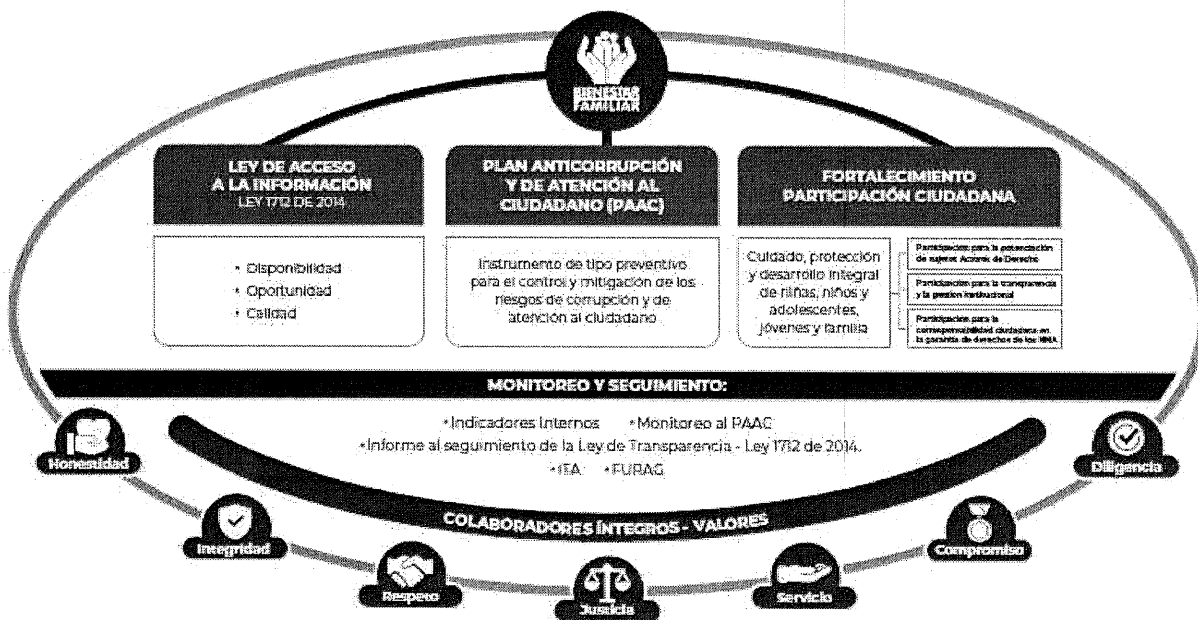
BIENESTAR FAMILIAR

LEY DE ACCESO A LA INFORMACIÓN
LEY 1712 DE 2014

• Disponibilidad
• Oportunidad
• Calidad

PLAN ANTICORRUPCIÓN Y DE ATENCIÓN AL CIUDADANO (PAAC)

Instrumento de tipo preventivo para el control y mitigación de los riesgos de corrupción y de atención al ciudadano

FORTALECIMIENTO PARTICIPACIÓN CIUDADANA

Cuidado, protección y desarrollo integral de niñas, niños y adolescentes, jóvenes y familia

Participación para la potenciación de sujetos Actores de Derecho

Participación para la transparencia y la gestión institucional

Participación para la corresponsabilidad ciudadana en la garantía de derechos de los NNA

MONITOREO Y SEGUIMIENTO:

• Indicadores Internos • Monitoreo al PAAC
• Informe al seguimiento de la Ley de Transparencia - Ley 1712 de 2014.
• ITA • FURAG

COLABORADORES ÍNTEGROS - VALORES

Honestidad
Integridad
Respeto
Justicia
Servicio
Compromiso
Diligencia